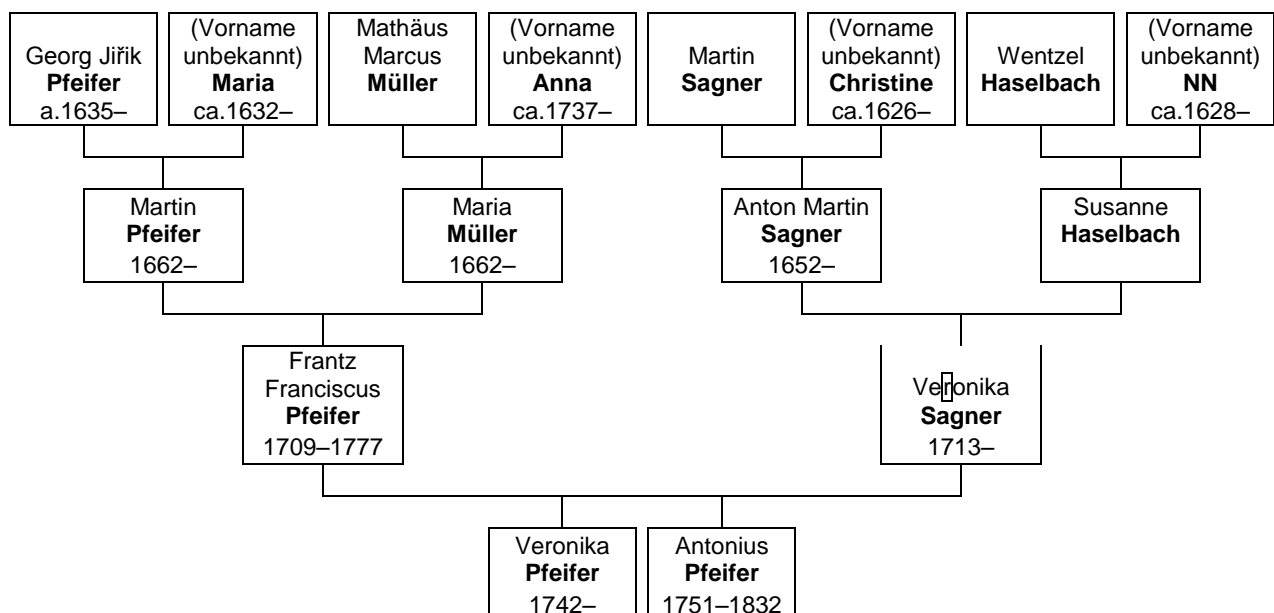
Georg Jiřik
**Pfeifer**
a.1635–

(Vorname unbekannt)
**Maria**
ca.1632–

Mathäus Marcus
**Müller**

(Vorname unbekannt)
**Anna**
ca.1737–

Martin
**Sagner**

(Vorname unbekannt)
**Christine**
ca.1626–

Wentzel
**Haselbach**

(Vorname unbekannt)
**NN**
ca.1628–

Martin
**Pfeifer**
1662–

Maria
**Müller**
1662–

Anton Martin
**Sagner**
1652–

Susanne
**Haselbach**

Frantz Franciscus
**Pfeifer**
1709–1777

Veronika
**Sagner**
1713–

Veronika
**Pfeifer**
1742–

Antonius
**Pfeifer**
1751–1832